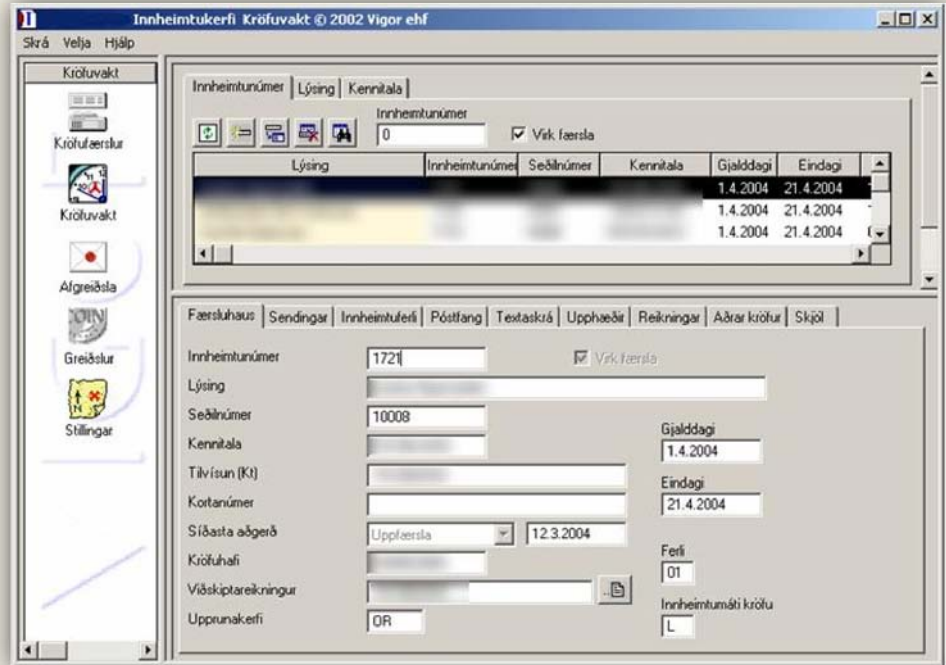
Innheimtukerfi Kröfuvakt © 2002 Vigor ehf

Skrá Velja Hjálp

Kröfuvakt

Kröfufærslur

Kröfuvakt

Afgreiðsla

Greiðslur

Stillingar

Innheimtunúmer | Lýsing | Kennitala

Innheimtunúmer
0
Virk færsla

| Lýsing | Innheimtunúmer | Seðilnúmer | Kennitala | Gjalddagi | Eindagi |
|---|---|---|---|---|---|
| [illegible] | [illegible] | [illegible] | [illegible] | 1.4.2004 | 21.4.2004 |
| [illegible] | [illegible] | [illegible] | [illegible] | 1.4.2004 | 21.4.2004 |
| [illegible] | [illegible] | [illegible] | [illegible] | 1.4.2004 | 21.4.2004 |

Færsluhaus | Sendingar | Innheimtuferli | Póstfang | Textaskrá | Upphæðir | Reikningar | Aðrar kröfur | Skjöl

Innheimtunúmer 1721
Virk færsla
Lýsing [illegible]
Seðilnúmer 10008
Kennitala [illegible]
Tilvísun (Kt) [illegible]
Kortanúmer
Síðasta aðgerð Uppfærsla 12.3.2004
Kröfuhafi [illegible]
Viðskiptareikningur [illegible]
Upprunakerfi OR

Gjalddagi
1.4.2004
Eindagi
21.4.2004
Ferli
01
Innheimtumáti kröfu
L